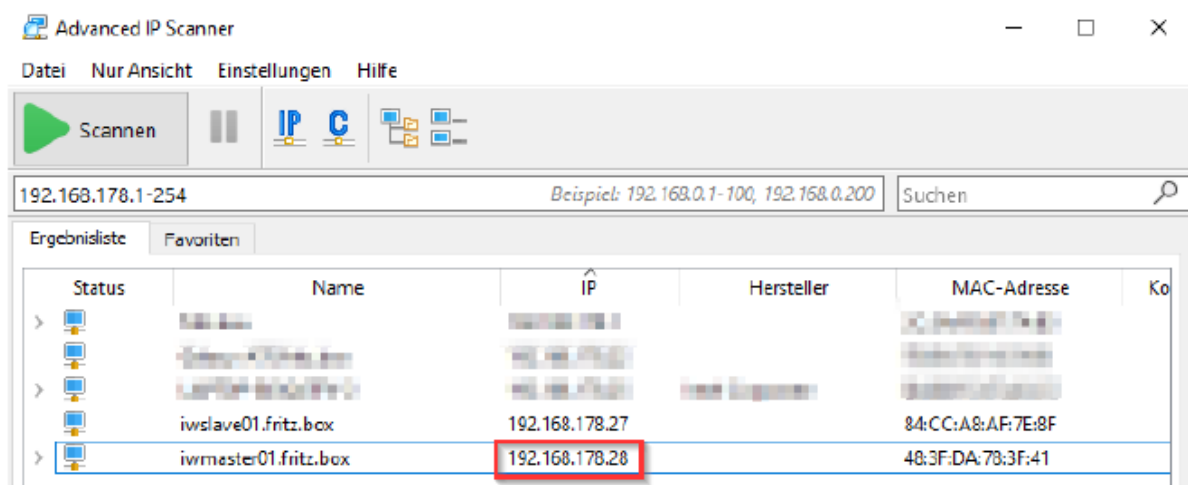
Advanced IP Scanner

Datei Nur Ansicht Einstellungen Hilfe

Scannen

IP C

192.168.178.1-254

Beispiel: 192.168.0.1-100, 192.168.0.200

Suchen

Ergebnisliste Favoriten

| Status | Name | IP | Hersteller | MAC-Adresse | Ko |
|---|---|---|---|---|---|
| | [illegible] | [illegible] | | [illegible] | |
| | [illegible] | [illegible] | | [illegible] | |
| | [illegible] | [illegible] | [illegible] | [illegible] | |
| | iwslave01.fritz.box | 192.168.178.27 | | 84:CC:A8:AF:7E:8F | |
| | iwmaster01.fritz.box | 192.168.178.28 | | 48:3F:DA:78:3F:41 | |